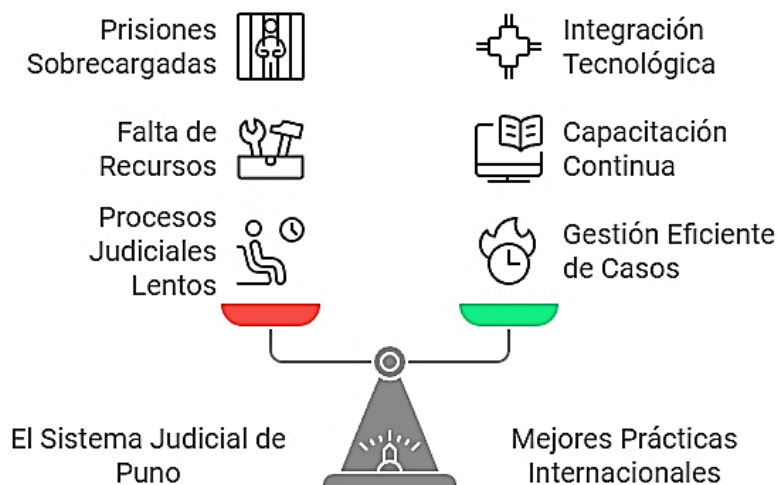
Prisiones Sobrecargadas

Falta de Recursos

Procesos Judiciales Lentos

Integración Tecnológica

Capacitación Continua

Gestión Eficiente de Casos

El Sistema Judicial de Puno

Mejores Prácticas Internacionales